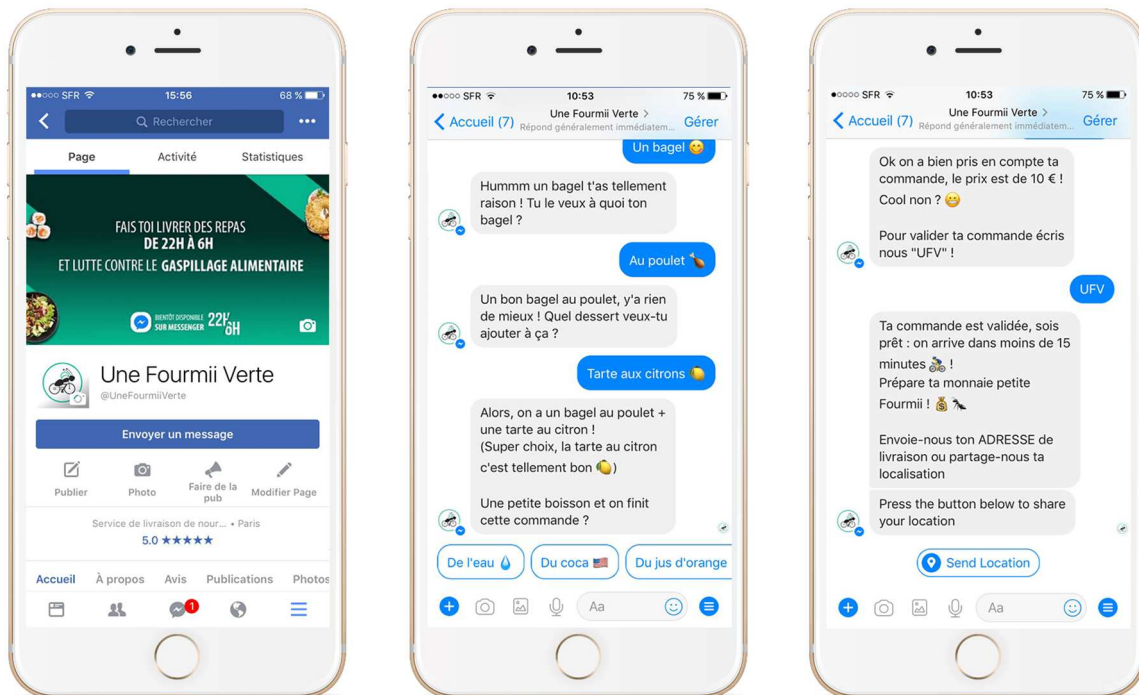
●●ooo SFR 15:56 68 %

Rechercher

Page Activité Statistiques

FAIS TOI LIVRER DES REPAS DE 22H À 6H ET LUTTE CONTRE LE GASPILLAGE ALIMENTAIRE

BIENTÔT DISPONIBLE SUR MESSENGER 22H 6H

Une Fourmii Verte
@UneFourmiiVerte

Envoyer un message

Publier Photo Faire de la pub Modifier Page

Service de livraison de nour... • Paris
5.0 ★★★★★

Accueil À propos Avis Publications Photos

1

●●ooo SFR 10:53 75 %
Accueil (7) Une Fourmii Verte > Répond généralement immédiatem... Gérer

Un bagel 😋

Hummm un bagel t'as tellement raison ! Tu le veux à quoi ton bagel ?

Au poulet 🍗

Un bon bagel au poulet, y'a rien de mieux ! Quel dessert veux-tu ajouter à ça ?

Tarte aux citrons 🍋

Alors, on a un bagel au poulet + une tarte au citron !
(Super choix, la tarte au citron c'est tellement bon 🍋)

Une petite boisson et on finit cette commande ?

De l'eau 💧 Du coca 🇺🇸 Du jus d'orange

Aa

●●ooo SFR 10:53 75 %
Accueil (7) Une Fourmii Verte > Répond généralement immédiatem... Gérer

Ok on a bien pris en compte ta commande, le prix est de 10 € ! Cool non ? 😊

Pour valider ta commande écris nous "UFV" !

UFV

Ta commande est validée, sois prêt : on arrive dans moins de 15 minutes 🚴 !
Prépare ta monnaie petite Fourmii ! 💰 🐜

Envoie-nous ton ADRESSE de livraison ou partage-nous ta localisation

Press the button below to share your location

Send Location

Aa